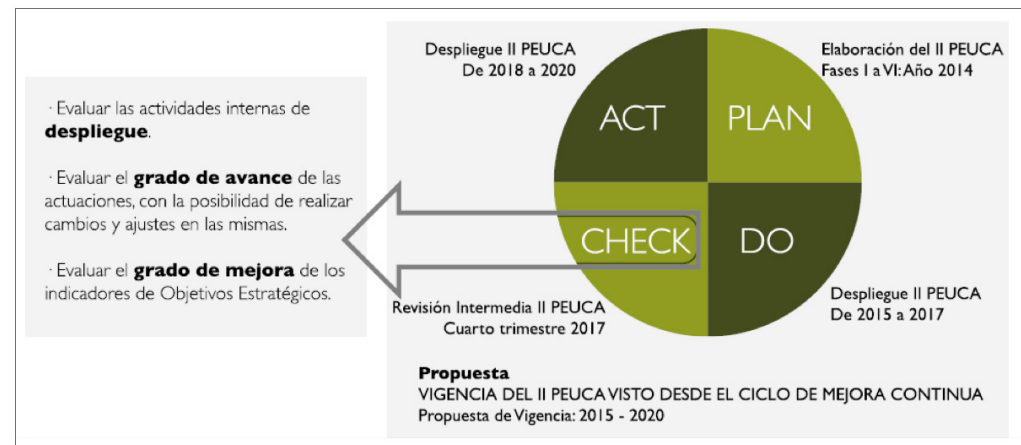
· Evaluar las actividades internas de **despliegue**.

· Evaluar el **grado de avance** de las actuaciones, con la posibilidad de realizar cambios y ajustes en las mismas.

· Evaluar el **grado de mejora** de los indicadores de Objetivos Estratégicos.

Despliegue II PEUCA
De 2018 a 2020

Elaboración del II PEUCA
Fases I a VI: Año 2014

ACT

PLAN

CHECK

DO

Revisión Intermedia II PEUCA
Cuarto trimestre 2017

Despliegue II PEUCA
De 2015 a 2017

**Propuesta**
VIGENCIA DEL II PEUCA VISTO DESDE EL CICLO DE MEJORA CONTINUA
Propuesta de Vigencia: 2015 - 2020